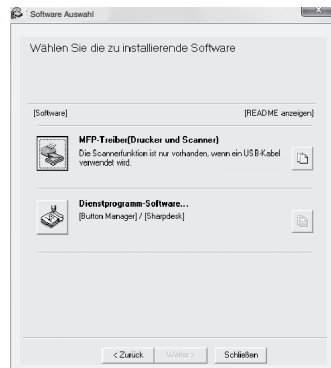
Software Auswahl

Wählen Sie die zu installierende Software

[Software]

[README anzeigen]

MFP-Treiber(Drucker und Scanner)
Die Scannerfunktion ist nur vorhanden, wenn ein USB-Kabel verwendet wird.

Dienstprogramm-Software...
[Button Manager] / [Sharpdesk]

< Zurück

Weiter >

Schließen